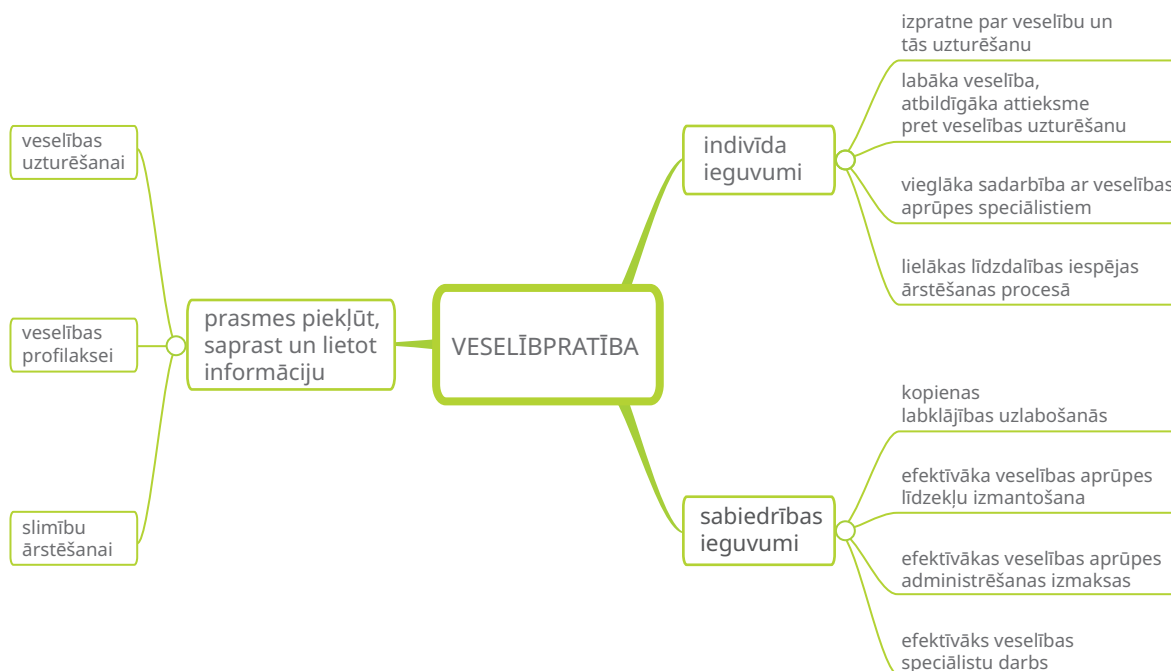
VESELĪBPRATĪBA

prasmes piekļūt, saprast un lietot informāciju

veselības uzturēšanai

veselības profilaksei

slimību ārstēšanai

indivīda ieguvumi

izpratne par veselību un tās uzturēšanu

labāka veselība, atbildīgāka attieksme pret veselības uzturēšanu

vieglāka sadarbība ar veselības aprūpes speciālistiem

lielākas līdzdalības iespējas ārstēšanas procesā

sabiedrības ieguvumi

kopienas labklājības uzlabošanās

efektīvāka veselības aprūpes līdzekļu izmantošana

efektīvākas veselības aprūpes administrēšanas izmaksas

efektīvāks veselības speciālistu darbs